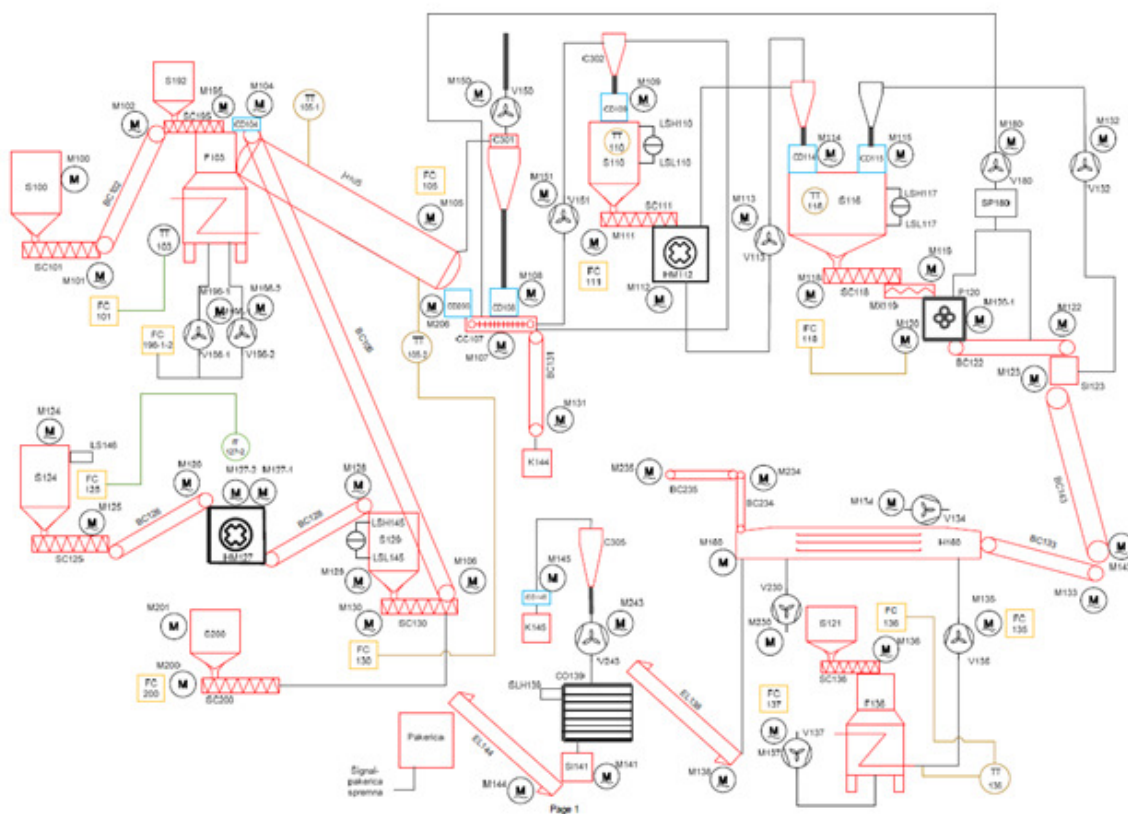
S192
M155
M104
TT 105-1
M102
SC100
CD104
M100
S100
BC102
F105
EH05
FC 105
M105
TT 103
SC101
M101
M196-1
M196-3
FC 101
FC 196-1-2
V156-1
V156-2
M150
V155
C302
M109
CD109
TT 110
S110
LSH110
LSL110
C301
M151
V151
SC111
M111
FC 111
HM112
M112
M108
M206
CD206
CD108
CC107
M107
TT 105-2
BC131
M131
K144
M113
V113
M114
CD114
M115
CD115
TT 116
S116
LSH117
LSL117
M118
SC118
MX119
M119
FC 118
M120
P120
M120-1
M180
V180
SP180
M132
V132
M122
BC122
M123
SI123
BC143
M124
ILS146
S124
FC 125
IT 127-2
M125
BC126
SC125
M135
M137-2
M137-1
HM127
BC128
M128
LSH145
S129
LSL145
M129
M130
SC130
M106
M201
S200
M200
FC 200
SC200
FC 130
M235
BC235
M234
BC234
M154
V134
M165
HH65
BC133
M142
M133
C305
M145
CD145
K145
M243
V245
CO139
SLH136
EL144
EL138
Pakerica
Signal-pakerica spremna
SI141
M141
M144
M138
Page 1
V230
M230
S121
FC 136
M136
SC136
M135
V135
FC 136
FC 137
M137
V137
F136
TT 136